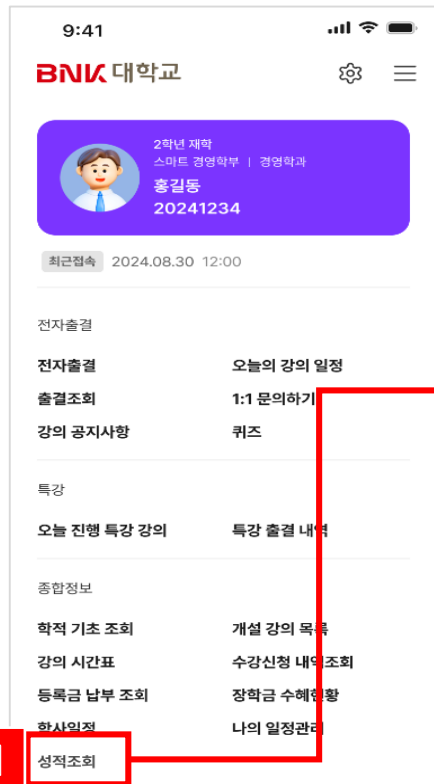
9:41

BNK 대학교

2학년 재학
스마트 경영학부 | 경영학과
홍길동
20241234

최근접속 2024.08.30 12:00

전자출결

전자출결
오늘의 강의 일정
출결조회
1:1 문의하기
강의 공지사항
퀴즈

특강

오늘 진행 특강 강의
특강 출결 내역

종합정보

학적 기초 조회
개설 강의 목록
강의 시간표
수강신청 내역조회
등록금 납부 조회
장학금 수혜현황
학사일정
나의 일정관리
성적조회

1